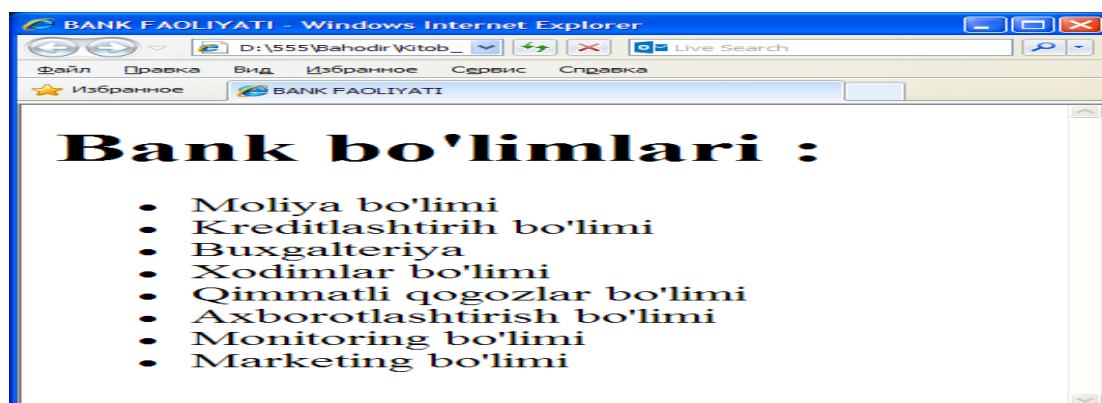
BANK FAOLIYATI - Windows Internet Explorer

D:\555\Bahodir\Kitob_

Live Search

Файл Правка Вид Избранное Сервис Справка

Избранное

BANK FAOLIYATI

Bank bo'limlari :

- Moliya bo'limi
- Kreditlashtirih bo'limi
- Buxgalteriya
- Xodimlar bo'limi
- Qimmatli qogozlar bo'limi
- Axborotlashtirish bo'limi
- Monitoring bo'limi
- Marketing bo'limi